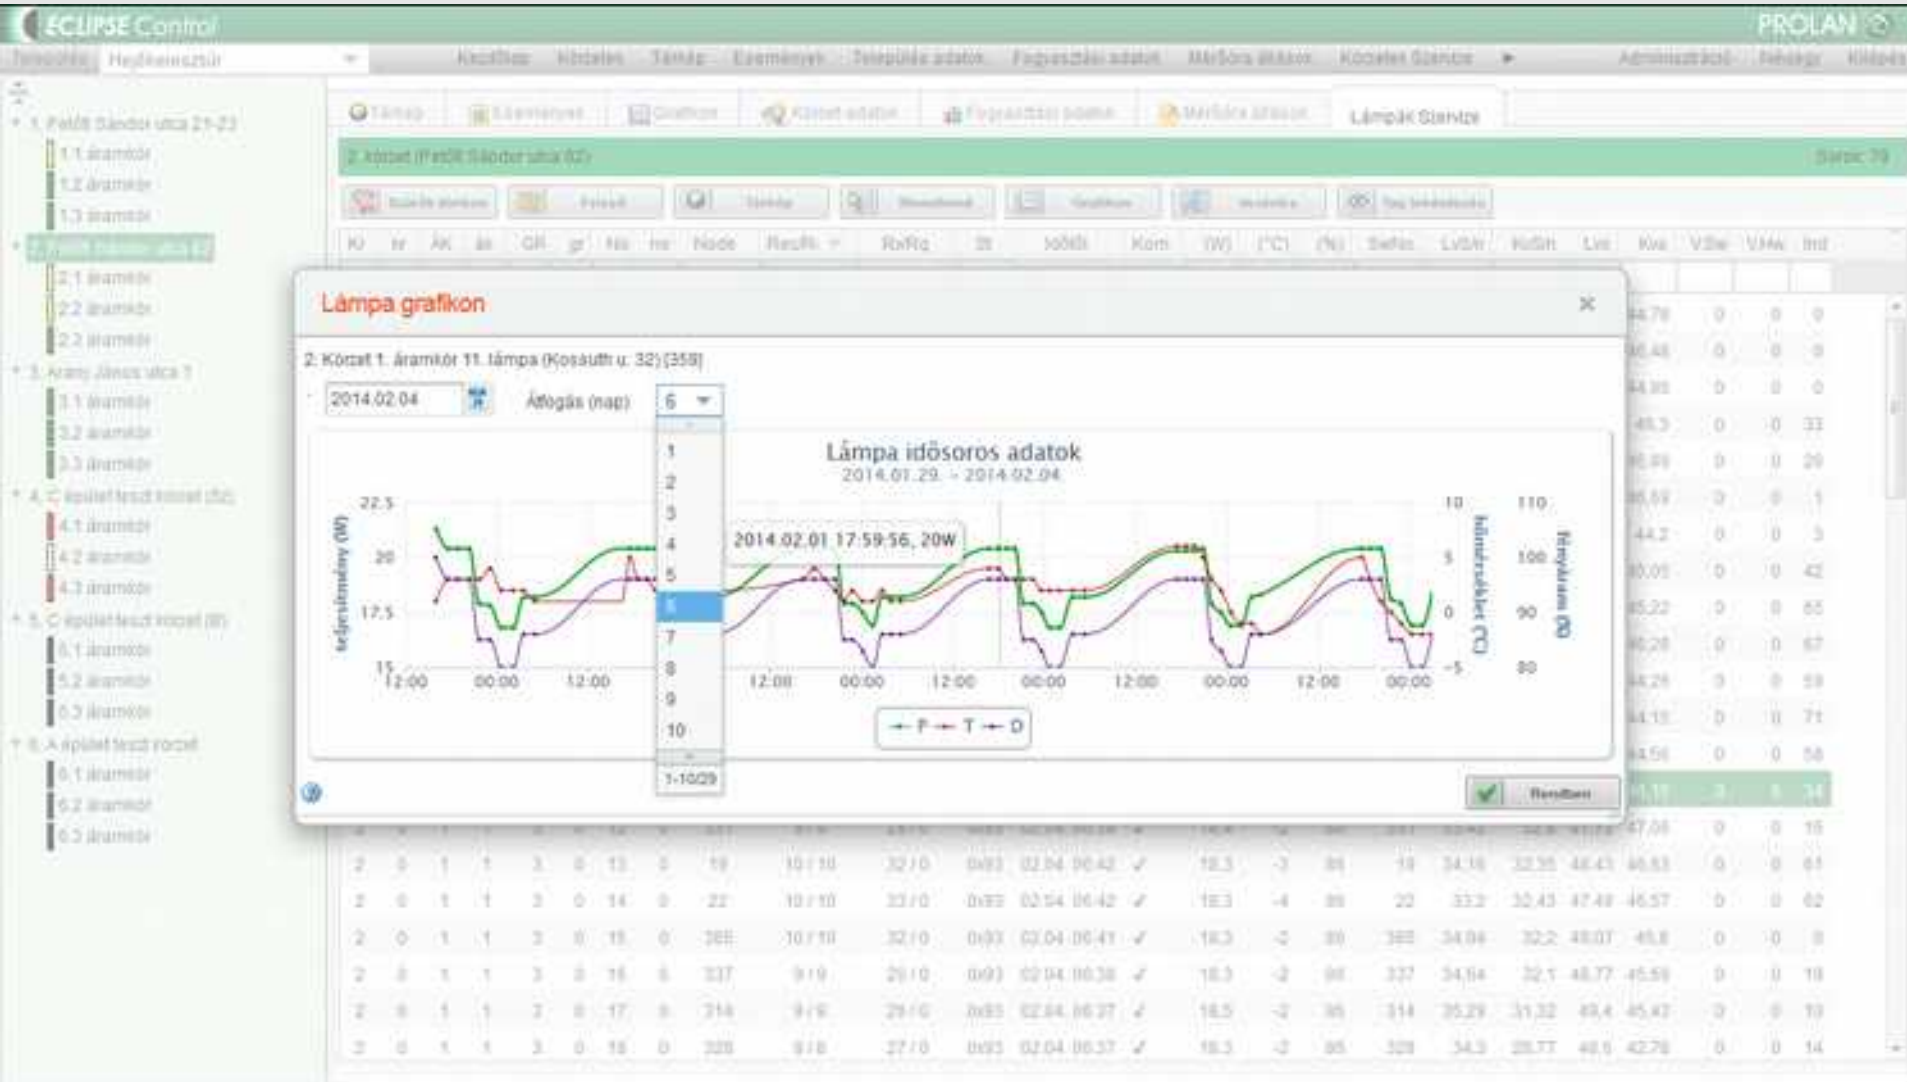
ECLIPSE Control

PROLAN

Település | Hajdúnánás | Kezdőlap | Körzetek | Térkép | Események | Település adatok | Fogyasztási adatok | Mérőóra állások | Körzetek Státusz | Adminisztráció | Kilépés

1. Petőfi Sándor utca 21-23
1.1 áramkör
1.2 áramkör
1.3 áramkör
2.1 áramkör
2.2 áramkör
2.3 áramkör
3. Arany János utca 1
3.1 áramkör
3.2 áramkör
3.3 áramkör
4.1 áramkör
4.2 áramkör
4.3 áramkör
5.1 áramkör
5.2 áramkör
5.3 áramkör
6.1 áramkör
6.2 áramkör
6.3 áramkör

Térkép | Események | Grafikon | Körzet adatok | Fogyasztási adatok | Mérőóra állások | Lámpák Státusz

2. körzet (Petőfi Sándor utca 02)

Lámpa grafikon

2. Körzet 1. áramkör 11. lámpa (Kossuth u. 32) [358]

2014.02.04 | Átlagolás (nap) | 6

1
2
3
4
5
6
7
8
9
10
1-10/29

Lámpa idősoros adatok
2014.01.29. - 2014.02.04.

2014.02.01 17:59:56, 20W

Teljesítmény (W)
22.5
20
17.5
15

Hőmérséklet (°C)
10
5
0
-5

Fényáram (%)
110
100
90
80

12:00 | 00:00 | 12:00 | 12:00 | 00:00 | 12:00 | 00:00 | 12:00 | 00:00 | 12:00 | 00:00

P | T | D

Rendben